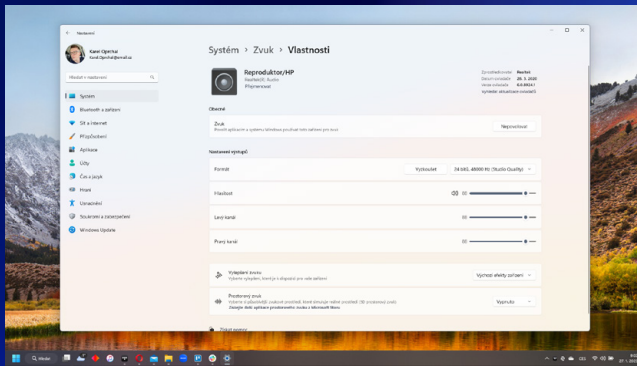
Nastavení

Karel Operkal
karel.Operkal@email.cz

Hledat v nastavení

Systém
Bluetooth a zařízení
Síť a Internet
Přizpůsobení
Aplikace
Účty
Čas a jazyk
Hry
Usnadnění
Soukromí a zabezpečení
Windows Update

Systém > Zvuk > Vlastnosti

Reproduktor/HP
Realtek(R) Audio
Připojeno

Zprostředkovatel Realtek
Datum ovladače 29. 3. 2020
Verze ovladače 6.0.8924.1
Vyhledat aktualizace ovladačů

Obecné

Zvuk
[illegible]
Nepovolovat

Nastavení výstupu

Formát
Vyzkoušet
24 bitů, 48000 Hz (Studio Quality)

Hlasitost

Levý kanál

Pravý kanál

Vylepšení zvuku
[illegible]
Výchozí efekty zařízení

Prostorový zvuk
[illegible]
Vypnuto

Získat pomoc

Hledat